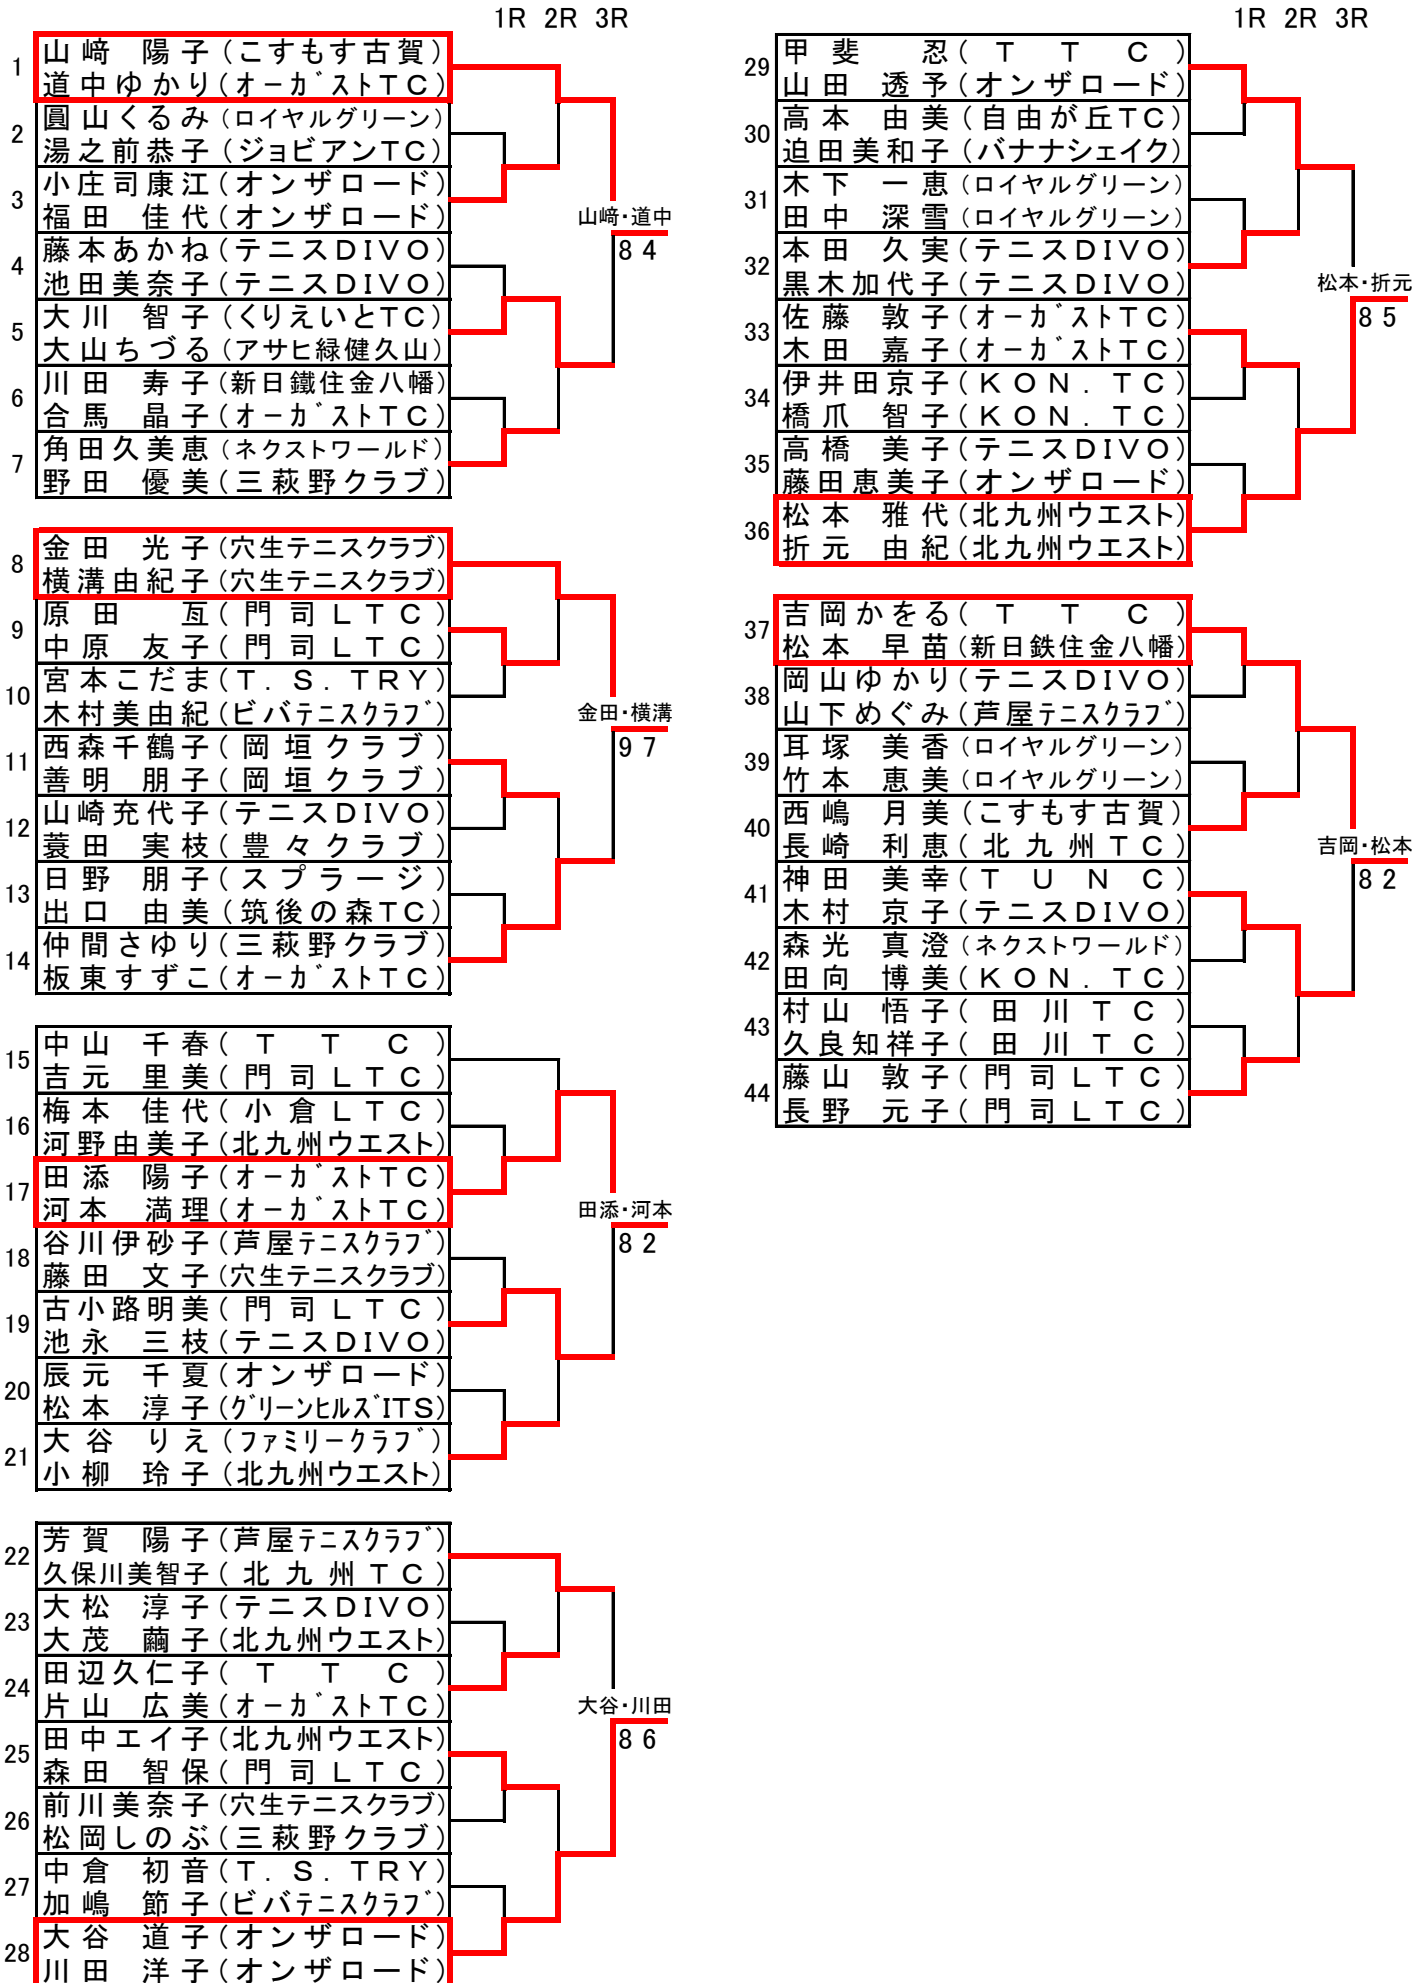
1R 2R 3R

1 山崎 陽子（こすもす古賀）
道中ゆかり（オーガストTC）
2 圓山くるみ（ロイヤルグリーン）
湯之前恭子（ジョビアンTC）
3 小庄司康江（オンザロード）
福田 佳代（オンザロード）
4 藤本あかね（テニスDIVO）
池田美奈子（テニスDIVO）
5 大川 智子（くりえいとTC）
大山ちづる（アサヒ緑健久山）
6 川田 寿子（新日鐵住金八幡）
合馬 晶子（オーガストTC）
7 角田久美恵（ネクストワールド）
野田 優美（三萩野クラブ）

山崎・道中
8 4

8 金田 光子（穴生テニスクラブ）
横溝由紀子（穴生テニスクラブ）
9 原田 亙（門司LTC）
中原 友子（門司LTC）
10 宮本こだま（T.S.TRY）
木村美由紀（ビバテニスクラブ）
11 西森千鶴子（岡垣クラブ）
善明 朋子（岡垣クラブ）
12 山崎充代子（テニスDIVO）
蓑田 実枝（豊々クラブ）
13 日野 朋子（スプラージ）
出口 由美（筑後の森TC）
14 仲間さゆり（三萩野クラブ）
板東すずこ（オーガストTC）

金田・横溝
9 7

15 中山 千春（TTC）
吉元 里美（門司LTC）
16 梅本 佳代（小倉LTC）
河野由美子（北九州ウエスト）
17 田添 陽子（オーガストTC）
河本 満理（オーガストTC）
18 谷川伊砂子（芦屋テニスクラブ）
藤田 文子（穴生テニスクラブ）
19 古小路明美（門司LTC）
池永 三枝（テニスDIVO）
20 辰元 千夏（オンザロード）
松本 淳子（グリーンヒルズITS）
21 大谷 りえ（ファミリークラブ）
小柳 玲子（北九州ウエスト）

田添・河本
8 2

22 芳賀 陽子（芦屋テニスクラブ）
久保川美智子（北九州TC）
23 大松 淳子（テニスDIVO）
大茂 繭子（北九州ウエスト）
24 田辺久仁子（TTC）
片山 広美（オーガストTC）
25 田中エイ子（北九州ウエスト）
森田 智保（門司LTC）
26 前川美奈子（穴生テニスクラブ）
松岡しのぶ（三萩野クラブ）
27 中倉 初音（T.S.TRY）
加嶋 節子（ビバテニスクラブ）
28 大谷 道子（オンザロード）
川田 洋子（オンザロード）

大谷・川田
8 6

1R 2R 3R

29 甲斐 忍（TTC）
山田 透予（オンザロード）
30 高本 由美（自由が丘TC）
迫田美和子（バナナシェイク）
31 木下 一恵（ロイヤルグリーン）
田中 深雪（ロイヤルグリーン）
32 本田 久実（テニスDIVO）
黒木加代子（テニスDIVO）
33 佐藤 敦子（オーガストTC）
木田 嘉子（オーガストTC）
34 伊井田京子（KON.TC）
橋爪 智子（KON.TC）
35 高橋 美子（テニスDIVO）
藤田恵美子（オンザロード）
36 松本 雅代（北九州ウエスト）
折元 由紀（北九州ウエスト）

松本・折元
8 5

37 吉岡かをる（TTC）
松本 早苗（新日鉄住金八幡）
38 岡山ゆかり（テニスDIVO）
山下めぐみ（芦屋テニスクラブ）
39 耳塚 美香（ロイヤルグリーン）
竹本 恵美（ロイヤルグリーン）
40 西嶋 月美（こすもす古賀）
長崎 利恵（北九州TC）
41 神田 美幸（TUNC）
木村 京子（テニスDIVO）
42 森光 真澄（ネクストワールド）
田向 博美（KON.TC）
43 村山 悟子（田川TC）
久良知祥子（田川TC）
44 藤山 敦子（門司LTC）
長野 元子（門司LTC）

吉岡・松本
8 2